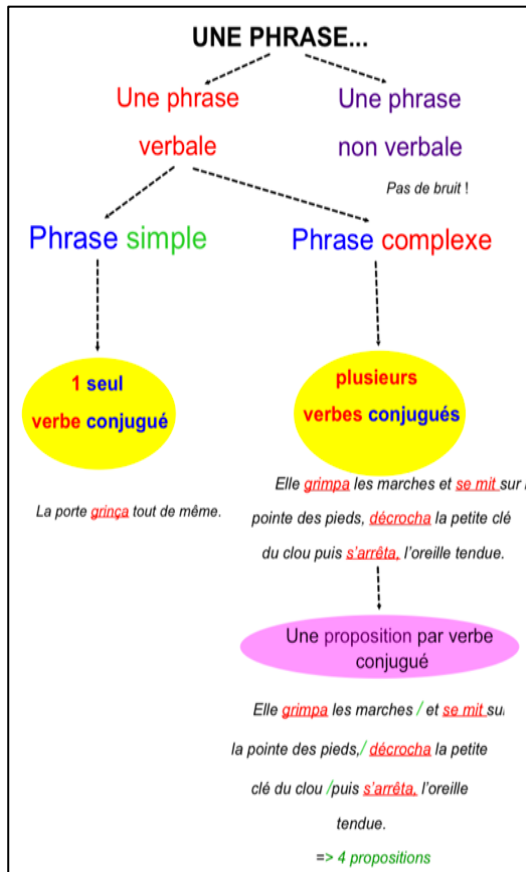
UNE PHRASE...

Une phrase verbale

Une phrase non verbale

Pas de bruit !

Phrase simple

Phrase complexe

1 seul verbe conjugué

plusieurs verbes conjugués

La porte grinça tout de même.

Elle grimpa les marches et se mit sur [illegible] pointe des pieds, décrocha la petite clé du clou puis s'arrêta, l'oreille tendue.

Une proposition par verbe conjugué

Elle grimpa les marches / et se mit su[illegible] la pointe des pieds,/ décrocha la petite clé du clou /puis s'arrêta, l'oreille tendue.

=> 4 propositions